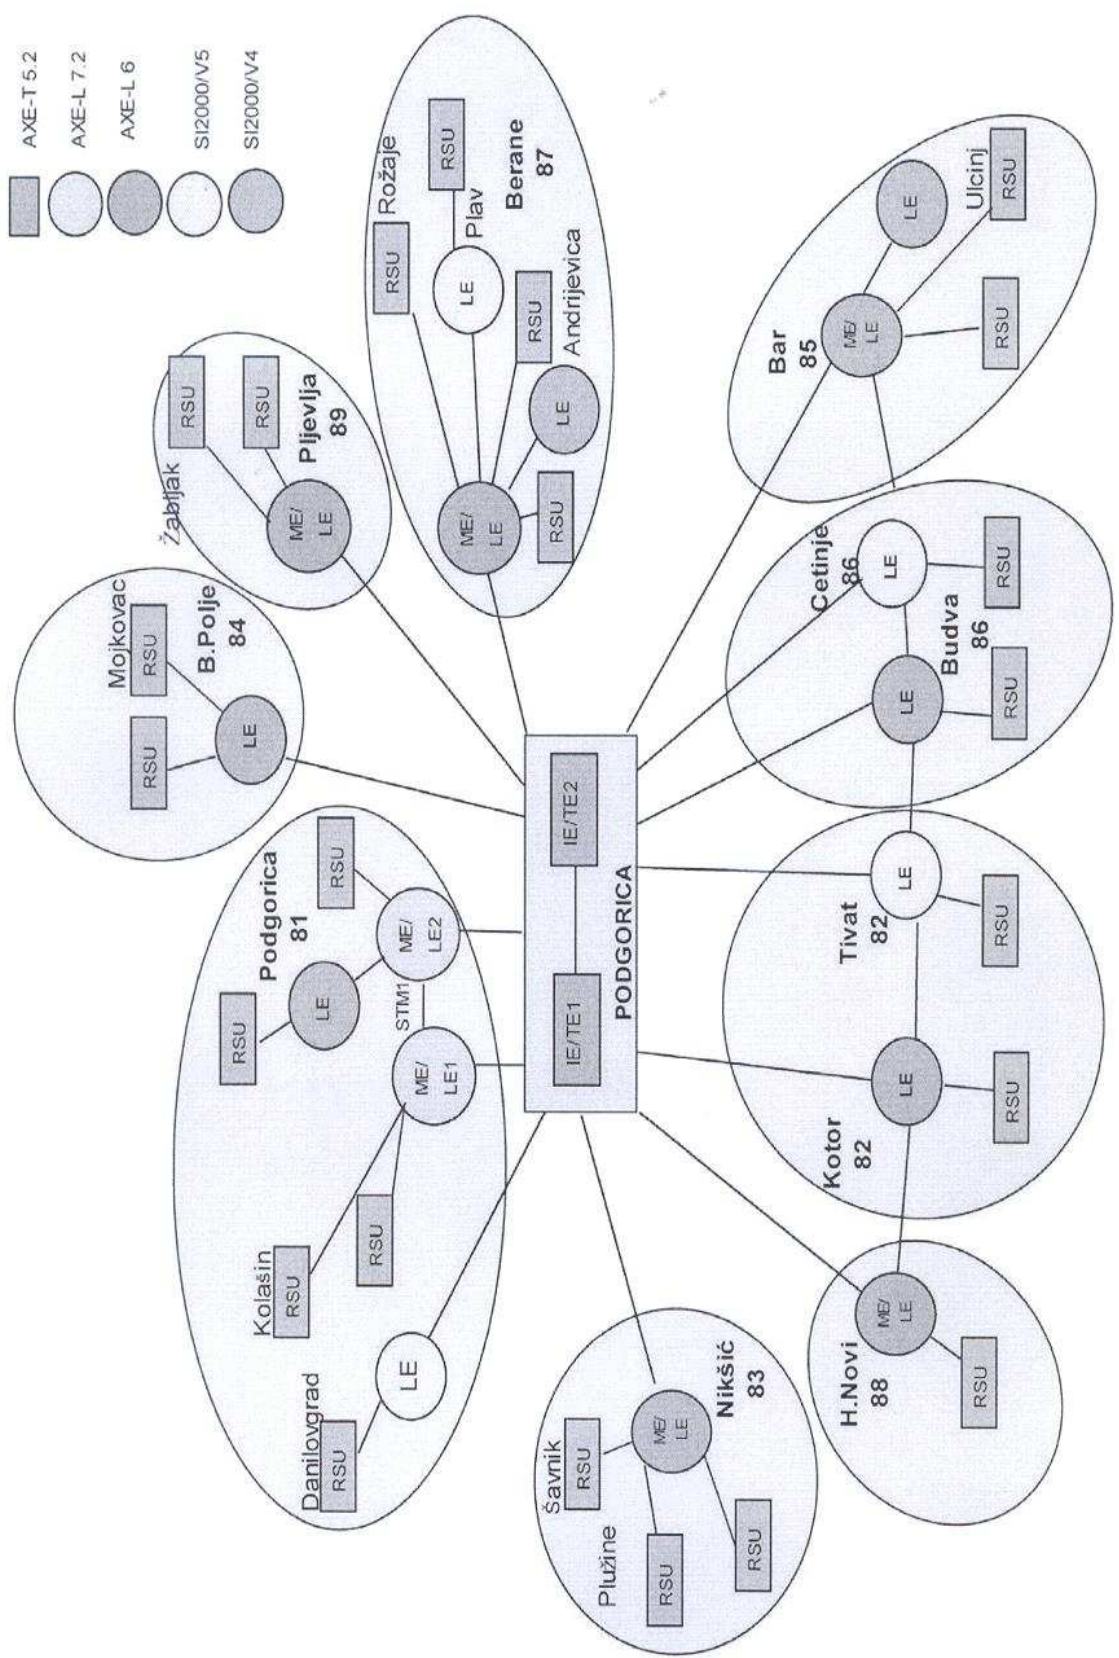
AXE-T 5.2
AXE-L 7.2
AXE-L 6
SI2000/V5
SI2000/V4

Rožaje
RSU
RSU
Plav
LE
Berane
87
RSU
Andrijevica
LE
ME/
LE
RSU

RSU
RSU
Žabljak
ME/
LE
Pljevlja
89

Bar
85
ME/
LE
LE
Ulcinj
RSU
RSU

Mojkovac
RSU
RSU
LE
B.Polje
84

Cetinje
86
LE
RSU
Budva
86
LE
RSU

PODGORICA
IE/TE1
IE/TE2

Podgorica
81
RSU
LE
RSU
ME/
LE2
STM1
ME/
LE1
RSU
Kolašin
RSU
Danilovgrad
RSU
LE

Tivat
82
LE
RSU

Kotor
82
LE
RSU

H.Novi
88
ME/
LE
RSU

Šavnik
RSU
ME/
LE
Nikšić
83
Plužine
RSU
RSU